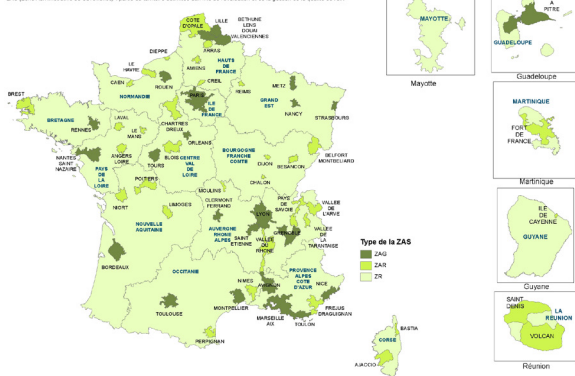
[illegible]

COTE D'OPALE
LILLE
BETHUNE LENS DOUAI VALENCIENNES
DIEPPE
ARRAS
LE HAVRE
AMIENS
HAUTS DE FRANCE
CAEN
ROUEN
CREIL
REIMS
METZ
BREST
NORMANDIE
PARIS
ILE DE FRANCE
GRAND EST
NANCY
STRASBOURG
BRETAGNE
RENNES
LAVAL
CHARTRES
DREUX
LE MANS
ORLEANS
BOURGOGNE FRANCHE COMTE
BELFORT MONTBELIARD
ANGERS LOIRE
TOURS
BLOIS
CENTRE VAL DE LOIRE
DIJON
BESANCON
NANTES SAINT NAZAIRE
PAYS DE LA LOIRE
POITIERS
CHALON
NIORT
MOULINS
PAYS DE SAVOIE
VALLEE DE L'ARVE
LIMOGES
CLERMONT FERRAND
LYON
NOUVELLE AQUITAINE
AUVERGNE RHONE ALPES
SAINT ETIENNE
VALLEE DU RHONE
GRENOBLE
VALLEE DE TARANTAISE
BORDEAUX
OCCITANIE
AVIGNON
NIMES
PROVINCE ALPES COTE D'AZUR
NICE
TOULOUSE
MONTPELLIER
FREJUS DRAGUIGNAN
MARSEILLE AIX
TOULON
PERPIGNAN
BASTIA
CORSE
AJACCIO

Type de la ZAS
ZAG
ZAR
ZR

MAYOTTE
Mayotte
A PITRE
GUADELOUPE
Guadeloupe
MARTINIQUE
FORT DE FRANCE
Martinique
ILE DE CAYENNE
GUYANE
Guyane
SAINT DENIS
LA REUNION
VOLCAN
Réunion